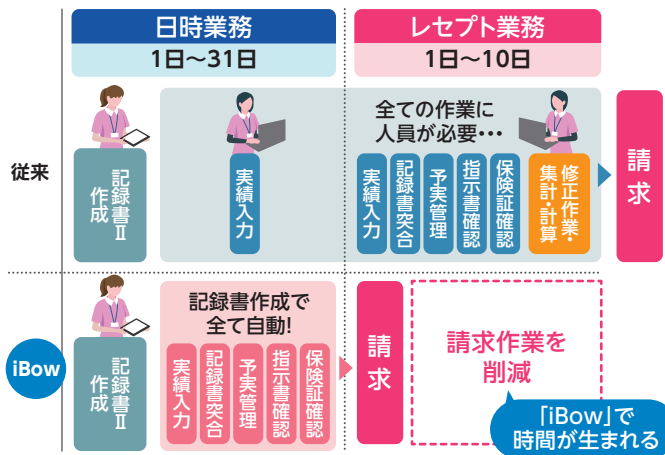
日時業務
1日〜31日

レセプト業務
1日〜10日

従来

記録書Ⅱ作成

実績入力

全ての作業に人員が必要･･･

実績入力

記録書突合

予実管理

指示書確認

保険証確認

修正作業・集計・計算

請求

iBow

記録書Ⅱ作成

記録書作成で全て自動!

実績入力

記録書突合

予実管理

指示書確認

保険証確認

請求

請求作業を削減

「iBow」で時間が生まれる